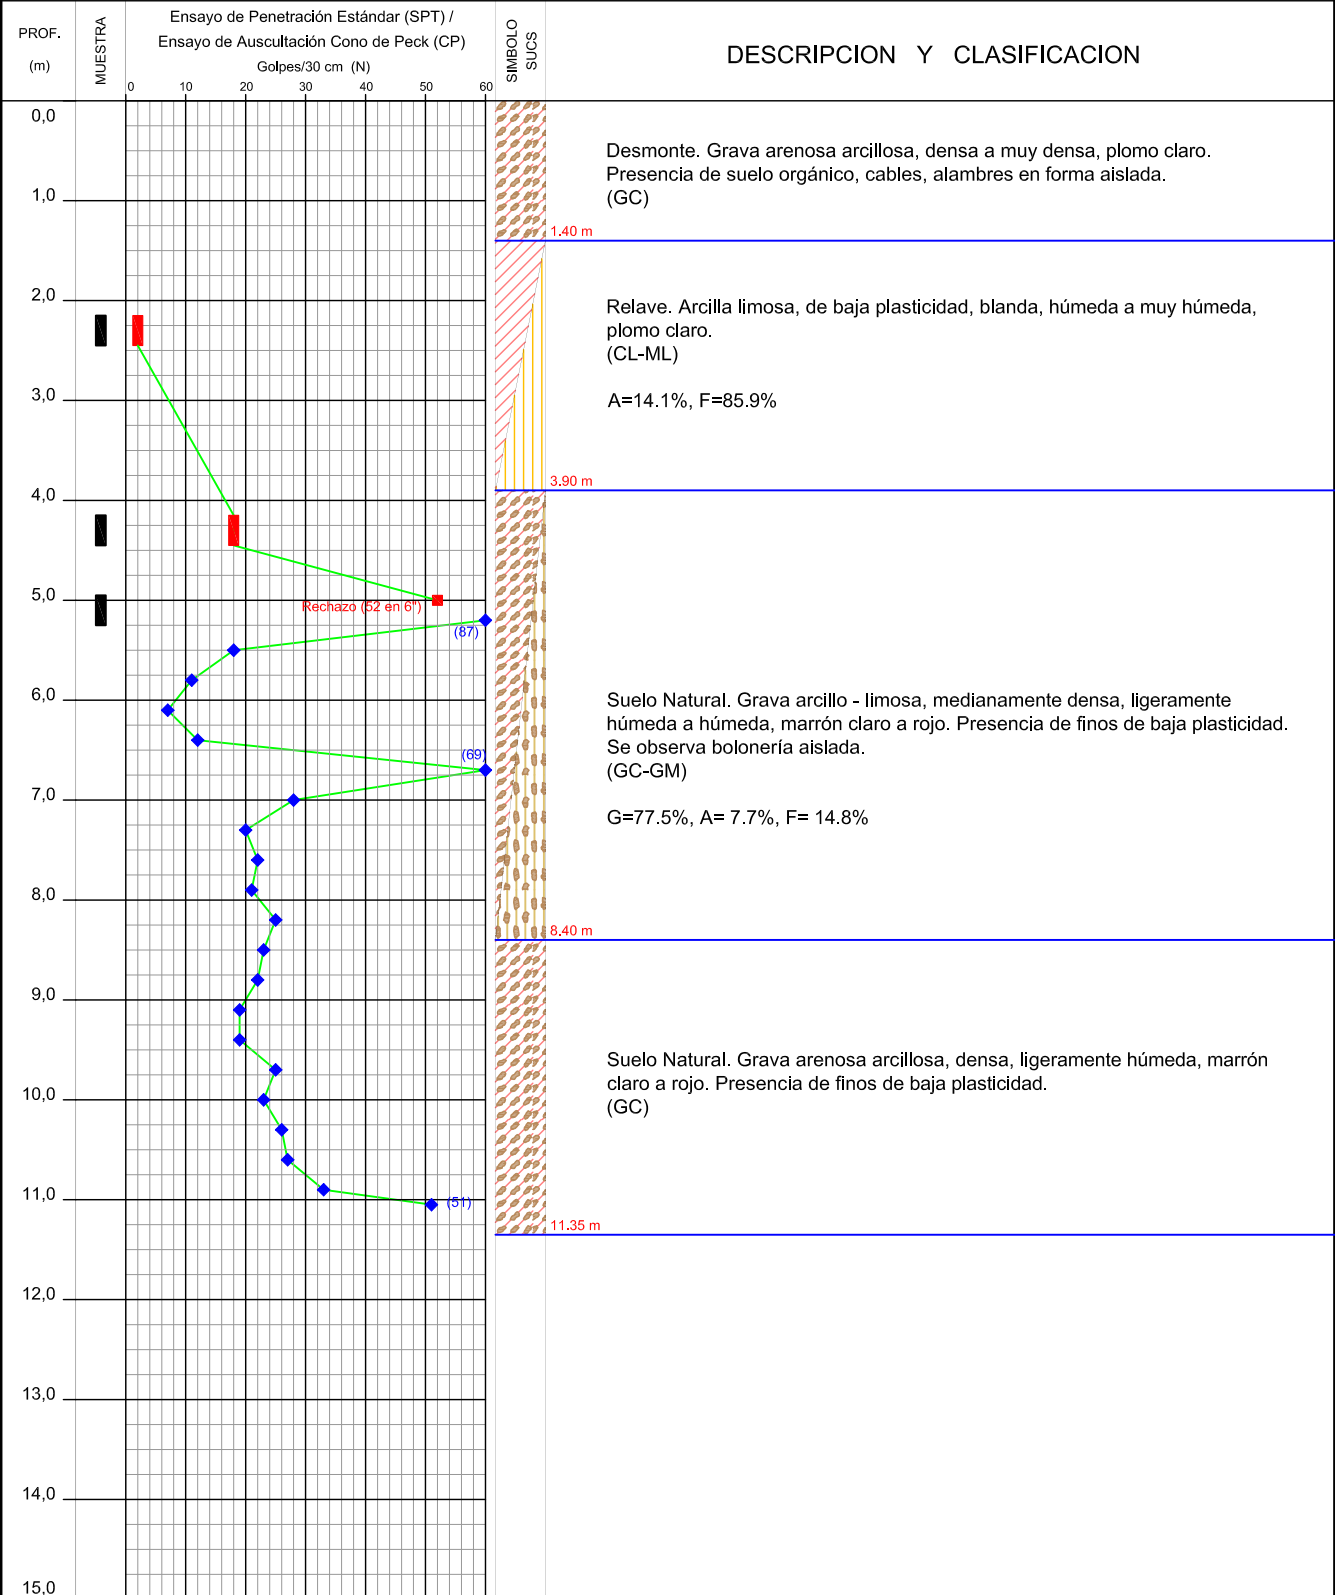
PROF.
(m)

MUESTRA

Ensayo de Penetración Estándar (SPT) /
Ensayo de Auscultación Cono de Peck (CP)
Golpes/30 cm (N)

0 10 20 30 40 50 60

SIMBOLO SUCS

DESCRIPCION Y CLASIFICACION

0,0
1,0
2,0
3,0
4,0
5,0
6,0
7,0
8,0
9,0
10,0
11,0
12,0
13,0
14,0
15,0

Rechazo (52 en 6")
(87)
(69)
(51)

1.40 m
3.90 m
8.40 m
11.35 m

Desmonte. Grava arenosa arcillosa, densa a muy densa, plomo claro. Presencia de suelo orgánico, cables, alambres en forma aislada.
(GC)

Relave. Arcilla limosa, de baja plasticidad, blanda, húmeda a muy húmeda, plomo claro.
(CL-ML)

A=14.1%, F=85.9%

Suelo Natural. Grava arcillo - limosa, medianamente densa, ligeramente húmeda a húmeda, marrón claro a rojo. Presencia de finos de baja plasticidad. Se observa bolonería aislada.
(GC-GM)

G=77.5%, A= 7.7%, F= 14.8%

Suelo Natural. Grava arenosa arcillosa, densa, ligeramente húmeda, marrón claro a rojo. Presencia de finos de baja plasticidad.
(GC)